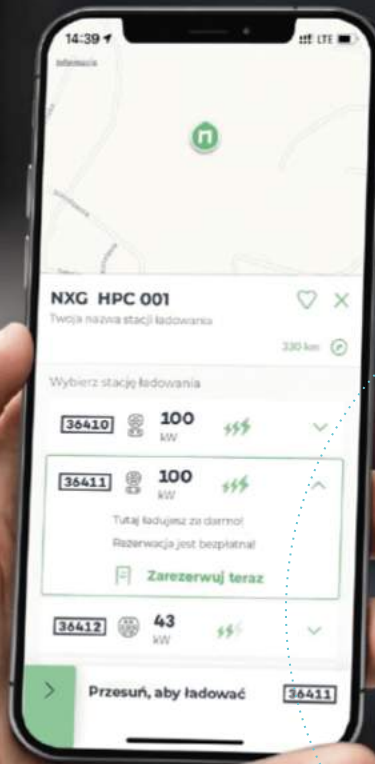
14:39
LTE
Informacja

NXG HPC 001
Twoja nazwa stacji ładowania
330 km

Wybierz stację ładowania

36410 100 kW

36411 100 kW
Tutaj ładujesz za darmo!
Rezerwacja jest bezpłatna!
Zarezerwuj teraz

36412 43 kW

Przesuń, aby ładować 36411